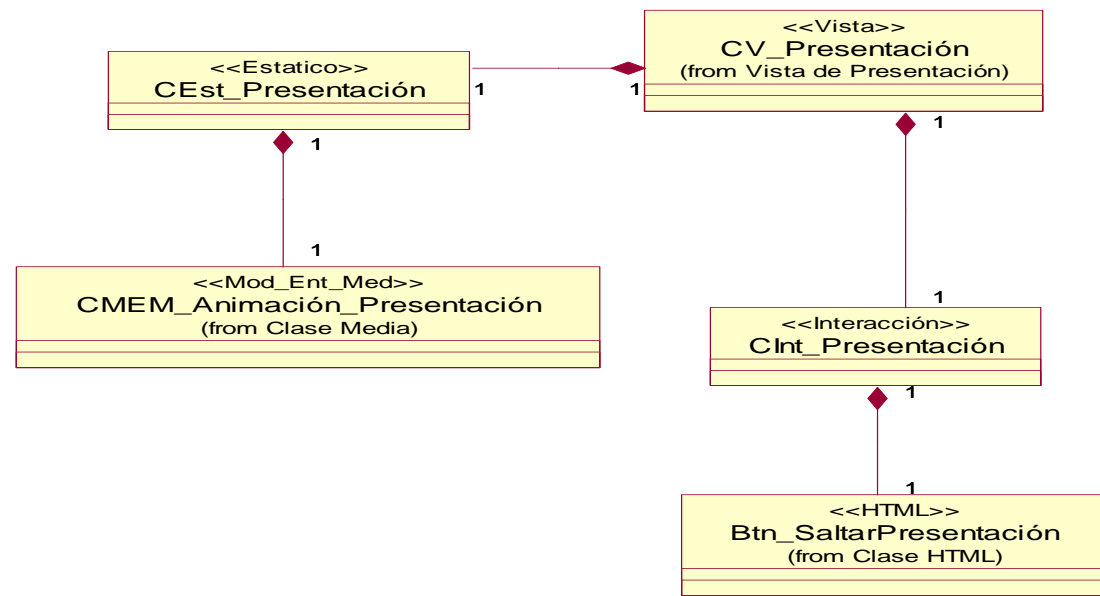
<<Estatico>>
CEst_Presentación

1

1

<<Vista>>
CV_Presentación
(from Vista de Presentación)

1

1

1

<<Mod_Ent_Med>>
CMEM_Animación_Presentación
(from Clase Media)

1

<<Interacción>>
CInt_Presentación

1

1

<<HTML>>
Btn_SaltarPresentación
(from Clase HTML)